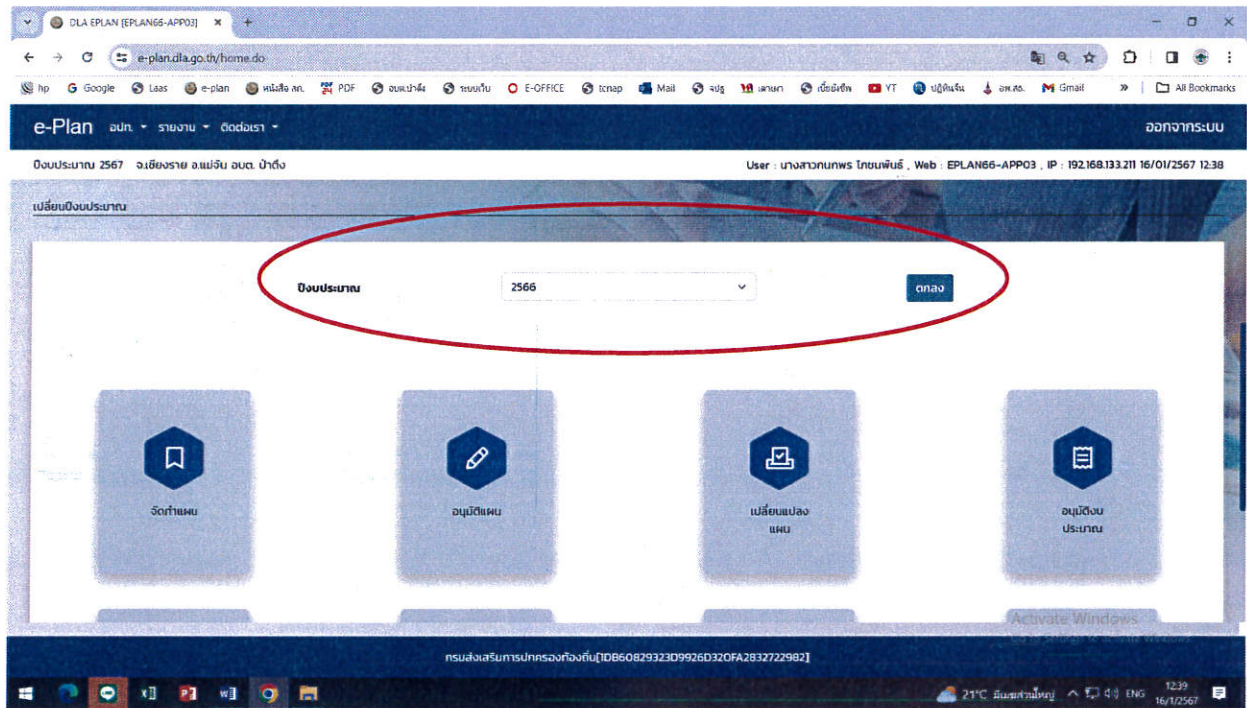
DLA EPLAN [EPLAN66-APP03] ×

e-plan.dla.go.th/home.do

hp Google Laas e-plan หนังสือ สถ. PDF อบต.ป่าตึง ระบบเก็บ E-OFFICE tcnap Mail จปฐ เลขผา เบี้ยยังชีพ YT ปฏิทินจีน อพ.สธ. Gmail » All Bookmarks

e-Plan อปท. ▾ รายงาน ▾ ติดต่อเรา ▾ ออกจากระบบ

ปีงบประมาณ 2567 จ.เชียงราย อ.แม่จัน อบต. ป่าตึง

User : นางสาวกนกพร ไทยนพันธ์ , Web : EPLAN66-APP03 , IP : 192.168.133.211 16/01/2567 12:38

เปลี่ยนปีงบประมาณ

ปีงบประมาณ 2566 ตกลง

จัดทำแผน

อนุมัติแผน

เปลี่ยนแปลงแผน

อนุมัติงบประมาณ

Activate Windows

กรมส่งเสริมการปกครองท้องถิ่น[1DB60829323D9926D320FA2832722982]

21°C มีเมฆส่วนใหญ่ ENG 12:39 16/1/2567